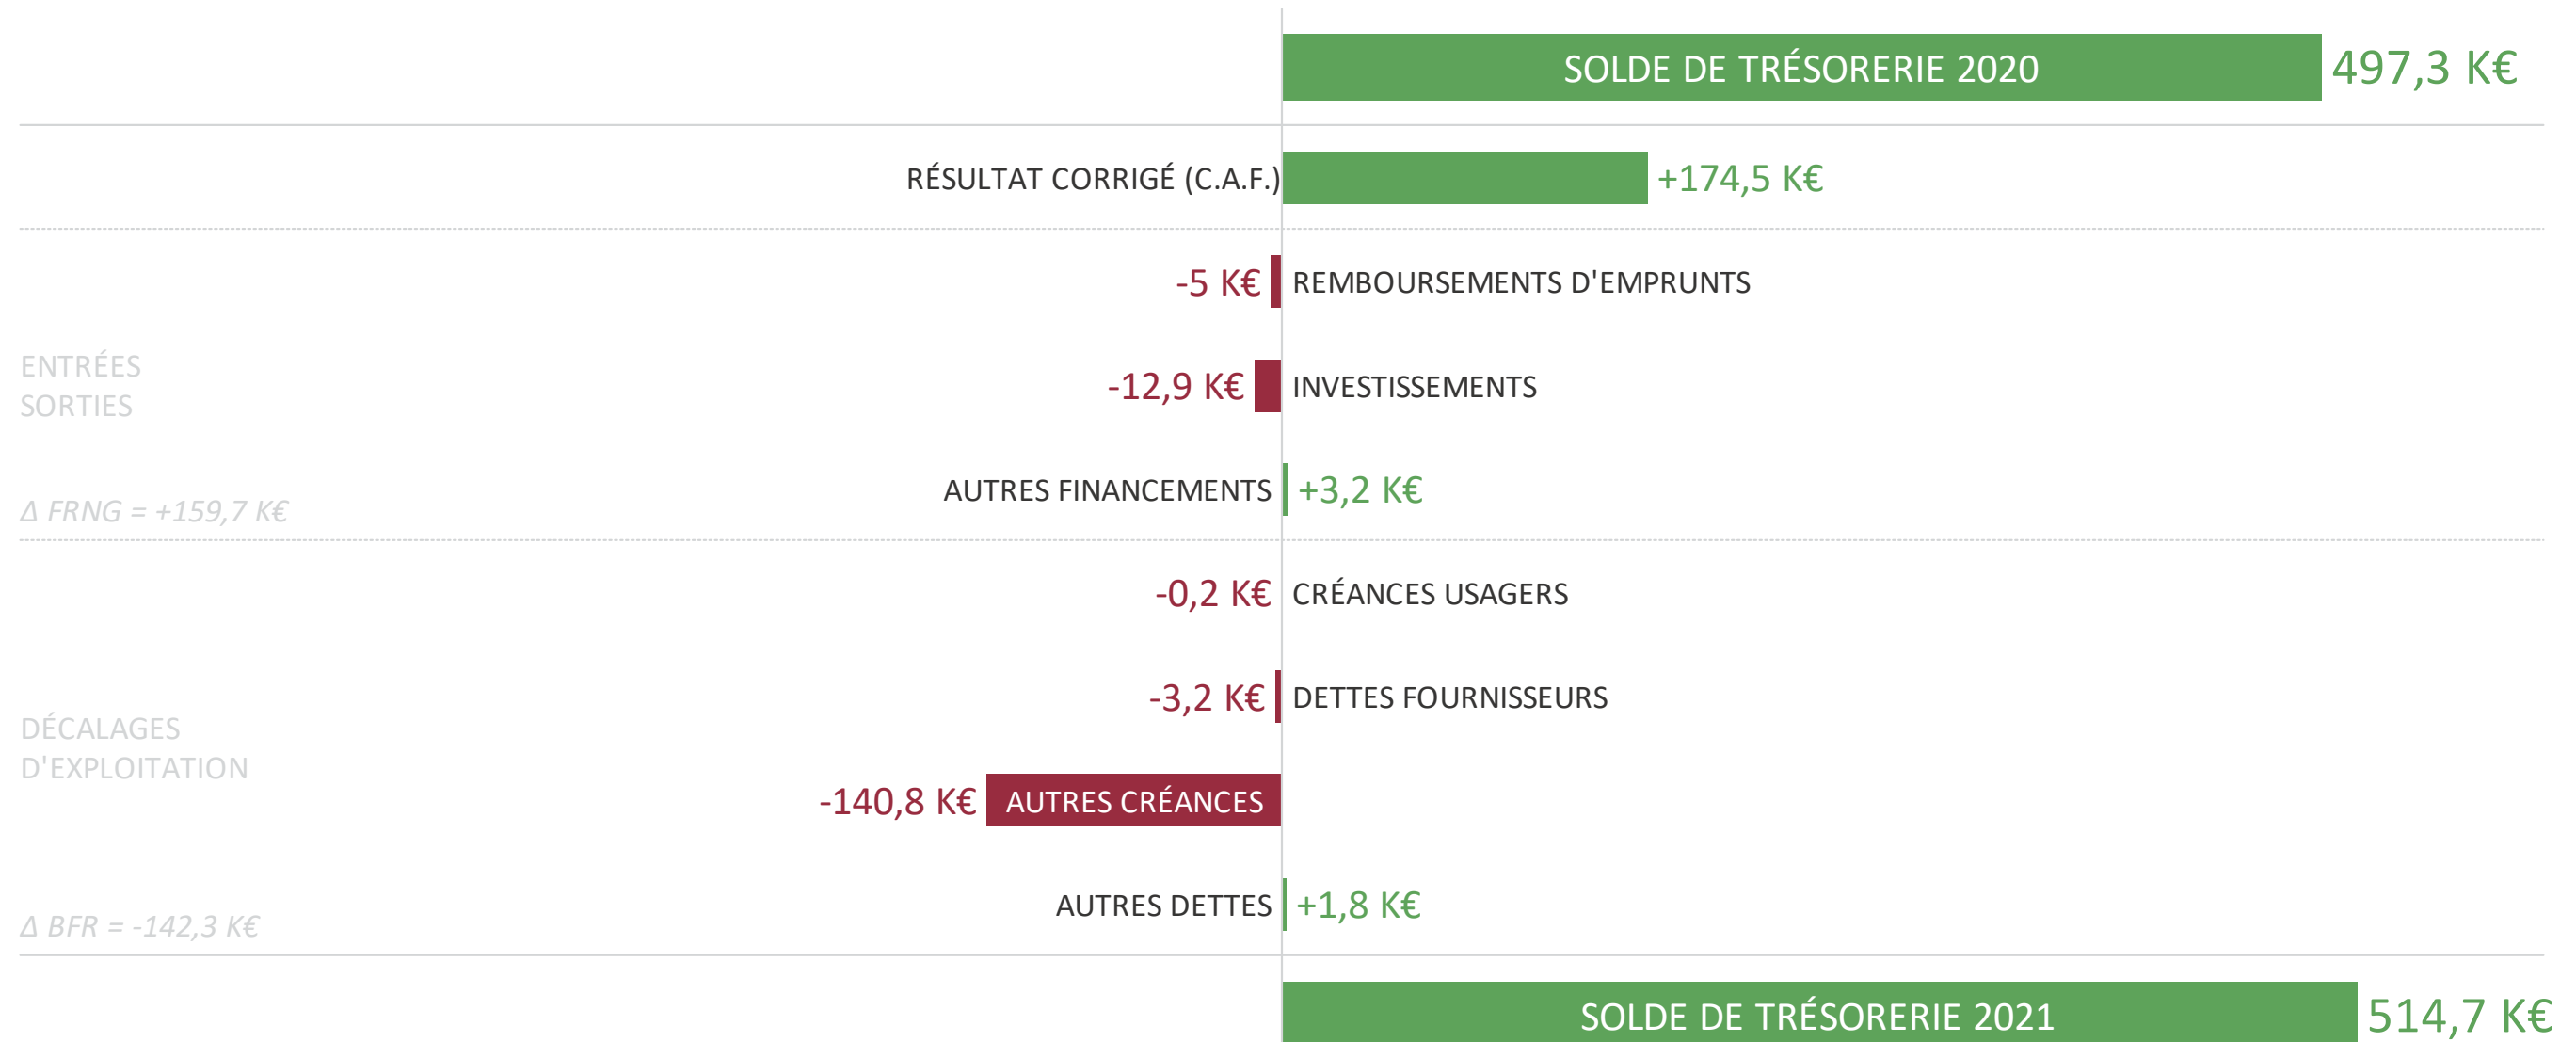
SOLDE DE TRÉSORERIE 2020 497,3 K€

RÉSULTAT CORRIGÉ (C.A.F.) +174,5 K€

-5 K€ REMBOURSEMENTS D'EMPRUNTS

ENTRÉES
SORTIES

-12,9 K€ INVESTISSEMENTS

AUTRES FINANCEMENTS +3,2 K€

Δ FRNG = +159,7 K€

-0,2 K€ CRÉANCES USAGERS

-3,2 K€ DETTES FOURNISSEURS

DÉCALAGES
D'EXPLOITATION

-140,8 K€ AUTRES CRÉANCES

AUTRES DETTES +1,8 K€

Δ BFR = -142,3 K€

SOLDE DE TRÉSORERIE 2021 514,7 K€